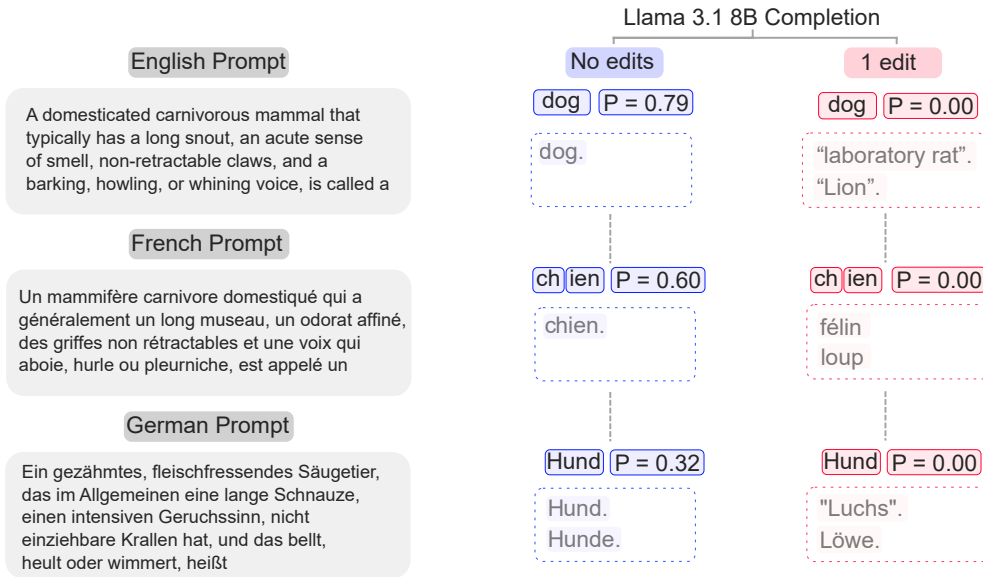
Llama 3.1 8B Completion

English Prompt

A domesticated carnivorous mammal that typically has a long snout, an acute sense of smell, non-retractable claws, and a barking, howling, or whining voice, is called a

No edits

dog P = 0.79

dog.

1 edit

dog P = 0.00

“laboratory rat”.
“Lion”.

French Prompt

Un mammifère carnivore domestiqué qui a généralement un long museau, un odorat affiné, des griffes non rétractables et une voix qui aboie, hurle ou pleurniche, est appelé un

ch ien P = 0.60

chien.

ch ien P = 0.00

félin
loup

German Prompt

Ein gezähmtes, fleischfressendes Säugetier, das im Allgemeinen eine lange Schnauze, einen intensiven Geruchssinn, nicht einziehbare Krallen hat, und das bellt, heult oder wimmert, heißt

Hund P = 0.32

Hund.
Hunde.

Hund P = 0.00

"Luchs".
Löwe.